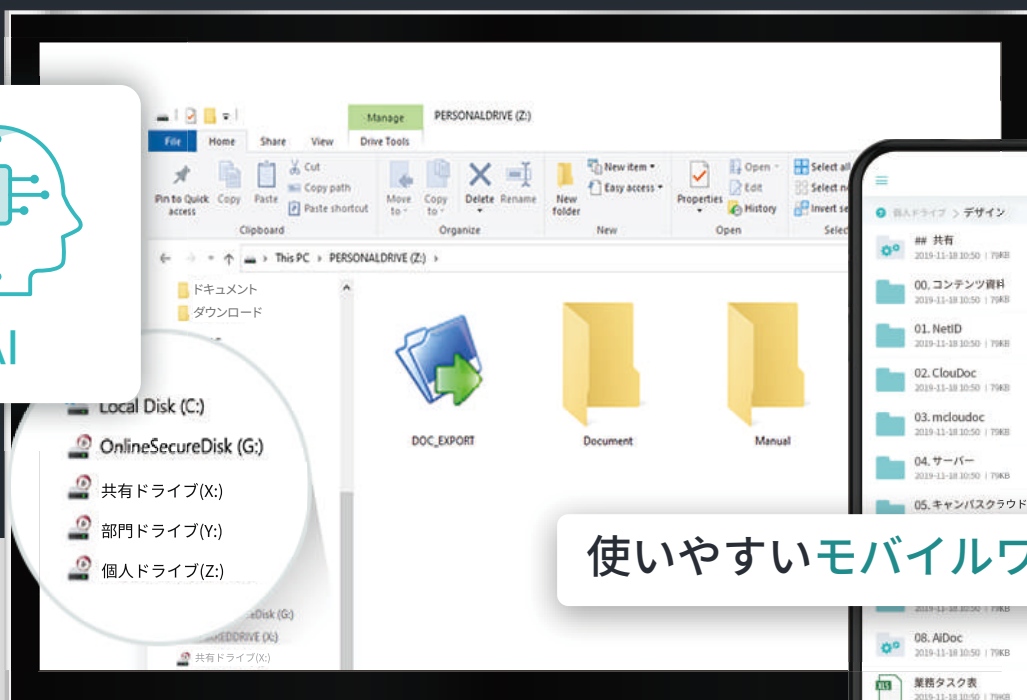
AI

Manage PERSONALDRIVE (Z:)

File Home Share View Drive Tools

Pin to Quick access Copy Paste Cut Copy path Paste shortcut
Clipboard

Move to Copy to Delete Rename
Organize

New folder New item Easy access
New

Properties Open Edit History
Open

Select all Select no Invert se
Selec

This PC > PERSONALDRIVE (Z:)

ドキュメント
ダウンロード

Local Disk (C:)
OnlineSecureDisk (G:)
共有ドライブ(X:)
部門ドライブ(Y:)
個人ドライブ(Z:)

eDisk (G:)
REDDRIVE (X:)
共有ドライブ(X:)

DOC_EXPORT
Document
Manual

個人ドライブ > デザイン

## 共有
2019-11-18 10:50 | 79KB
00. コンテンツ資料
2019-11-18 10:50 | 79KB
01. NetID
2019-11-18 10:50 | 79KB
02. ClouDoc
2019-11-18 10:50 | 79KB
03. mcloudoc
2019-11-18 10:50 | 79KB
04. サーバー
2019-11-18 10:50 | 79KB
05. キャンパスクラウド
2019-11-18 10:50 | 79KB
08. AiDoc
2019-11-18 10:50 | 79KB
業務タスク表
2019-11-18 10:50 | 79KB

使いやすいモバイルワ